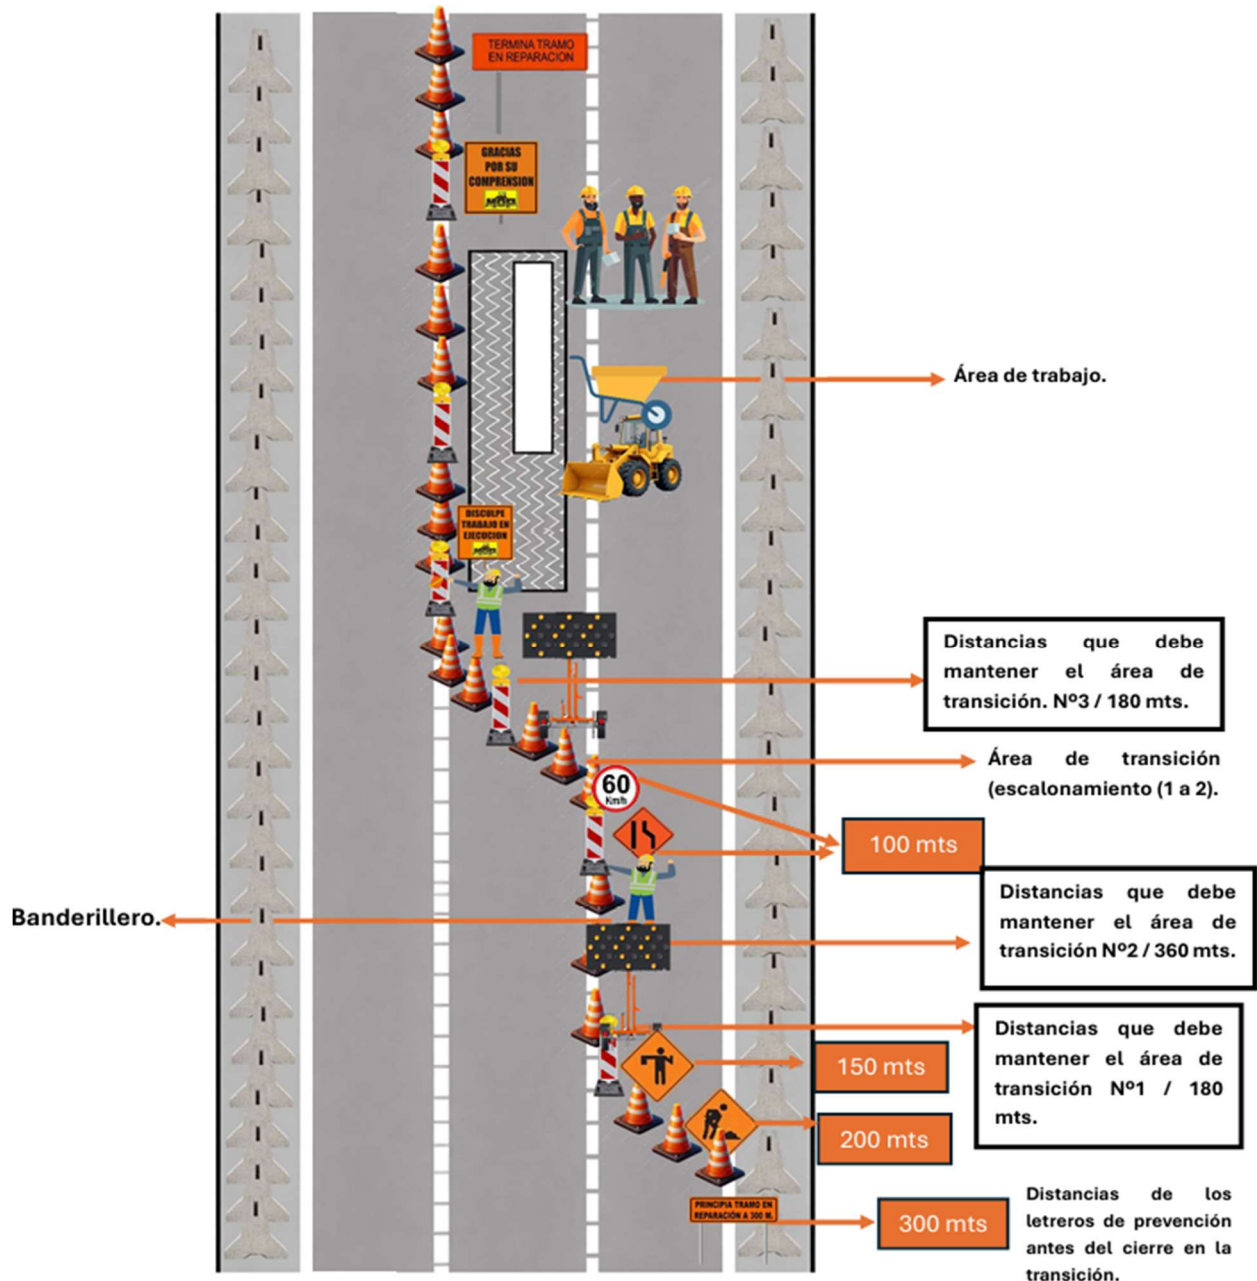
TERMINA TRAMO EN REPARACION

GRACIAS POR SU COMPRENSION

Área de trabajo.

DISCULPE TRABAJO EN EJECUCION

Distancias que debe mantener el área de transición. Nº3 / 180 mts.

Área de transición (escalonamiento (1 a 2).

60 Km/h

100 mts

Banderillero.

Distancias que debe mantener el área de transición Nº2 / 360 mts.

Distancias que debe mantener el área de transición Nº1 / 180 mts.

150 mts

200 mts

PRINCIPIA TRAMO EN REPARACION A 300 M.

300 mts

Distancias de los letreros de prevención antes del cierre en la transición.